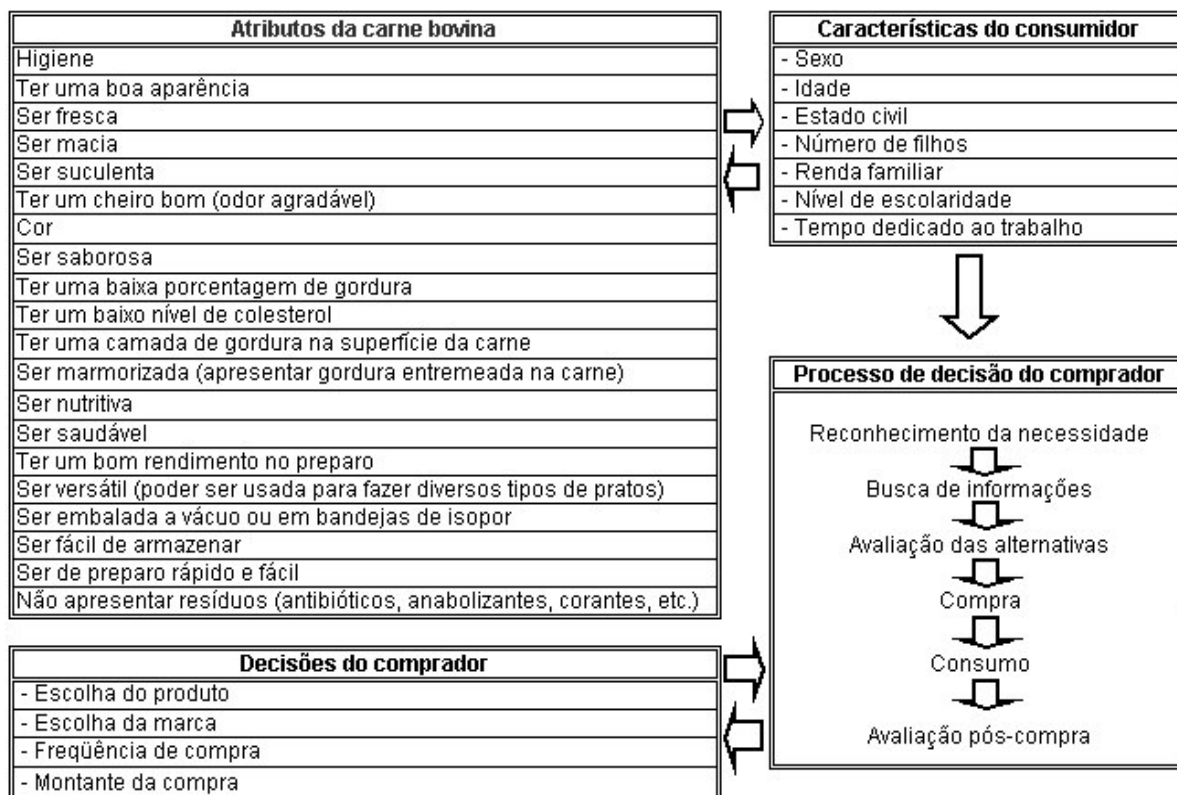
| Atributos da carne bovina |
|---|
| Higiene |
| Ter uma boa aparência |
| Ser fresca |
| Ser macia |
| Ser suculenta |
| Ter um cheiro bom (odor agradável) |
| Cor |
| Ser saborosa |
| Ter uma baixa porcentagem de gordura |
| Ter um baixo nível de colesterol |
| Ter uma camada de gordura na superfície da carne |
| Ser marmorizada (apresentar gordura entremeada na carne) |
| Ser nutritiva |
| Ser saudável |
| Ter um bom rendimento no preparo |
| Ser versátil (poder ser usada para fazer diversos tipos de pratos) |
| Ser embalada a vácuo ou em bandejas de isopor |
| Ser fácil de armazenar |
| Ser de preparo rápido e fácil |
| Não apresentar resíduos (antibióticos, anabolizantes, corantes, etc.) |

| Características do consumidor |
|---|
| - Sexo |
| - Idade |
| - Estado civil |
| - Número de filhos |
| - Renda familiar |
| - Nível de escolaridade |
| - Tempo dedicado ao trabalho |

Processo de decisão do comprador

Reconhecimento da necessidade

Busca de informações

Avaliação das alternativas

Compra

Consumo

Avaliação pós-compra

| Decisões do comprador |
|---|
| - Escolha do produto |
| - Escolha da marca |
| - Freqüência de compra |
| - Montante da compra |